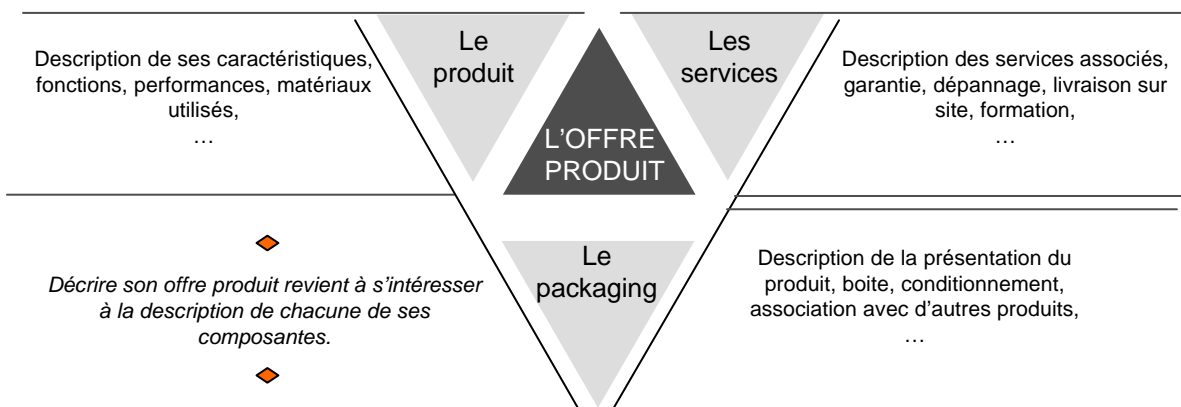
Description de ses caractéristiques, fonctions, performances, matériaux utilisés,
…

Le produit

L'OFFRE PRODUIT

Les services

Description des services associés, garantie, dépannage, livraison sur site, formation,
…

*Décrire son offre produit revient à s'intéresser à la description de chacune de ses composantes.*

Le packaging

Description de la présentation du produit, boite, conditionnement, association avec d'autres produits,
…